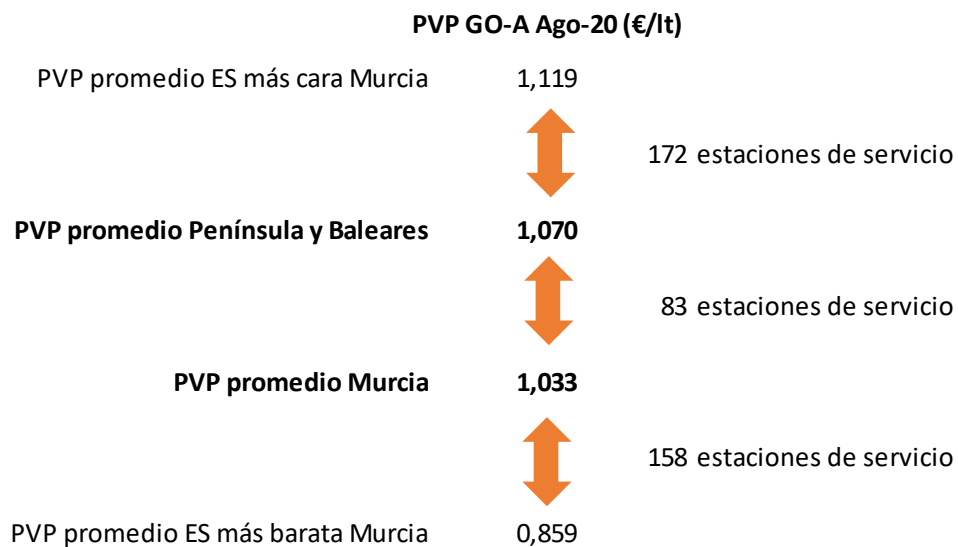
PVP GO-A Ago-20 (€/lt)

PVP promedio ES más cara Murcia 1,119

172 estaciones de servicio

**PVP promedio Península y Baleares** **1,070**

83 estaciones de servicio

**PVP promedio Murcia** **1,033**

158 estaciones de servicio

PVP promedio ES más barata Murcia 0,859